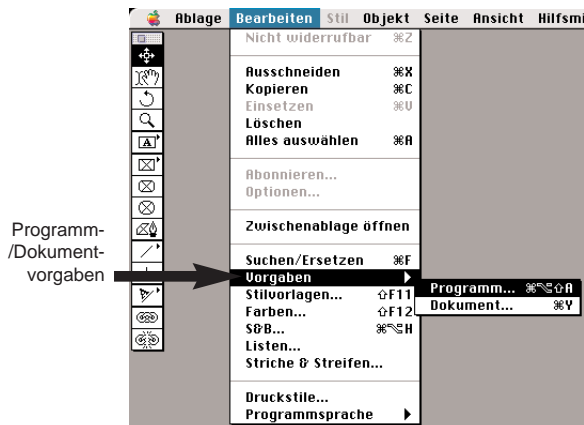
Ablage Bearbeiten Stil Objekt Seite Ansicht Hilfsmi

Nicht widerrufbar ⌘Z

Ausschneiden ⌘X
Kopieren ⌘C
Einsetzen ⌘V
Löschen
Alles auswählen ⌘A

Abonnieren...
Optionen...

Zwischenablage öffnen

Suchen/Ersetzen ⌘F
Vorgaben
Stilvorlagen... ⇧F11
Farben... ⇧F12
S&B... ⌘⌥H
Listen...
Striche & Streifen...

Druckstile...
Programmsprache

Programm... ⌘⌥⇧A
Dokument... ⌘Y

Programm-/Dokumentvorgaben